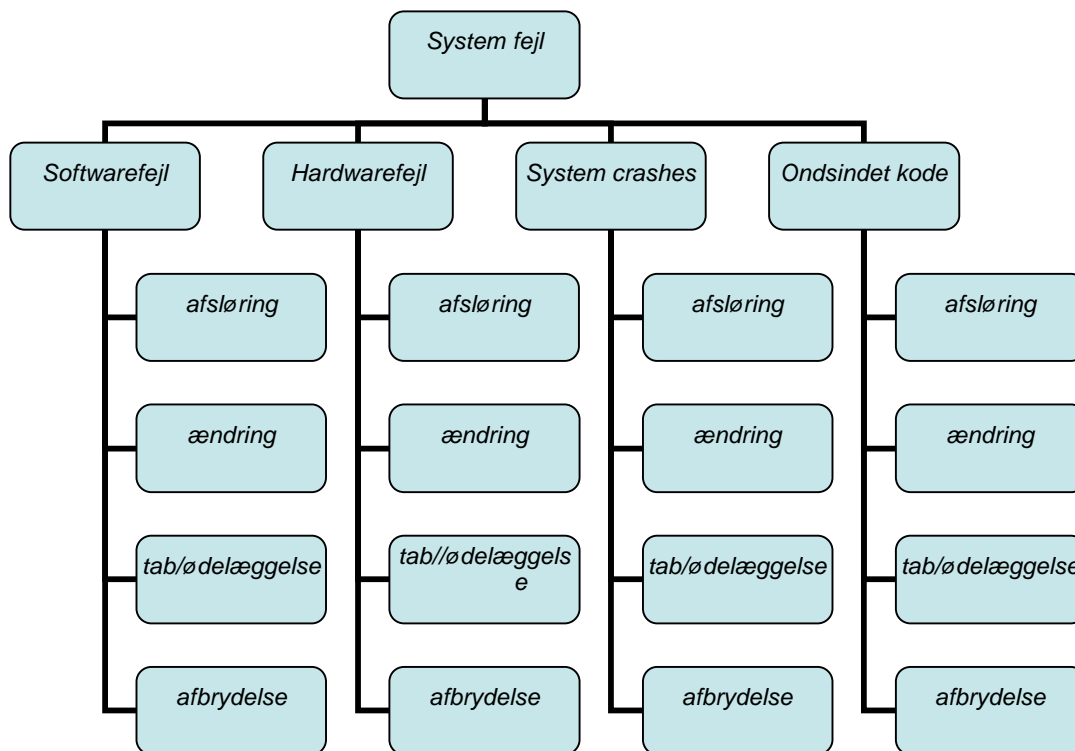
System fejl

Softwarefejl

afsløring

ændring

tab/ødelæggelse

afbrydelse

Hardwarefejl

afsløring

ændring

tab//ødelæggelse

afbrydelse

System crashes

afsløring

ændring

tab/ødelæggelse

afbrydelse

Ondsindet kode

afsløring

ændring

tab/ødelæggelse

afbrydelse